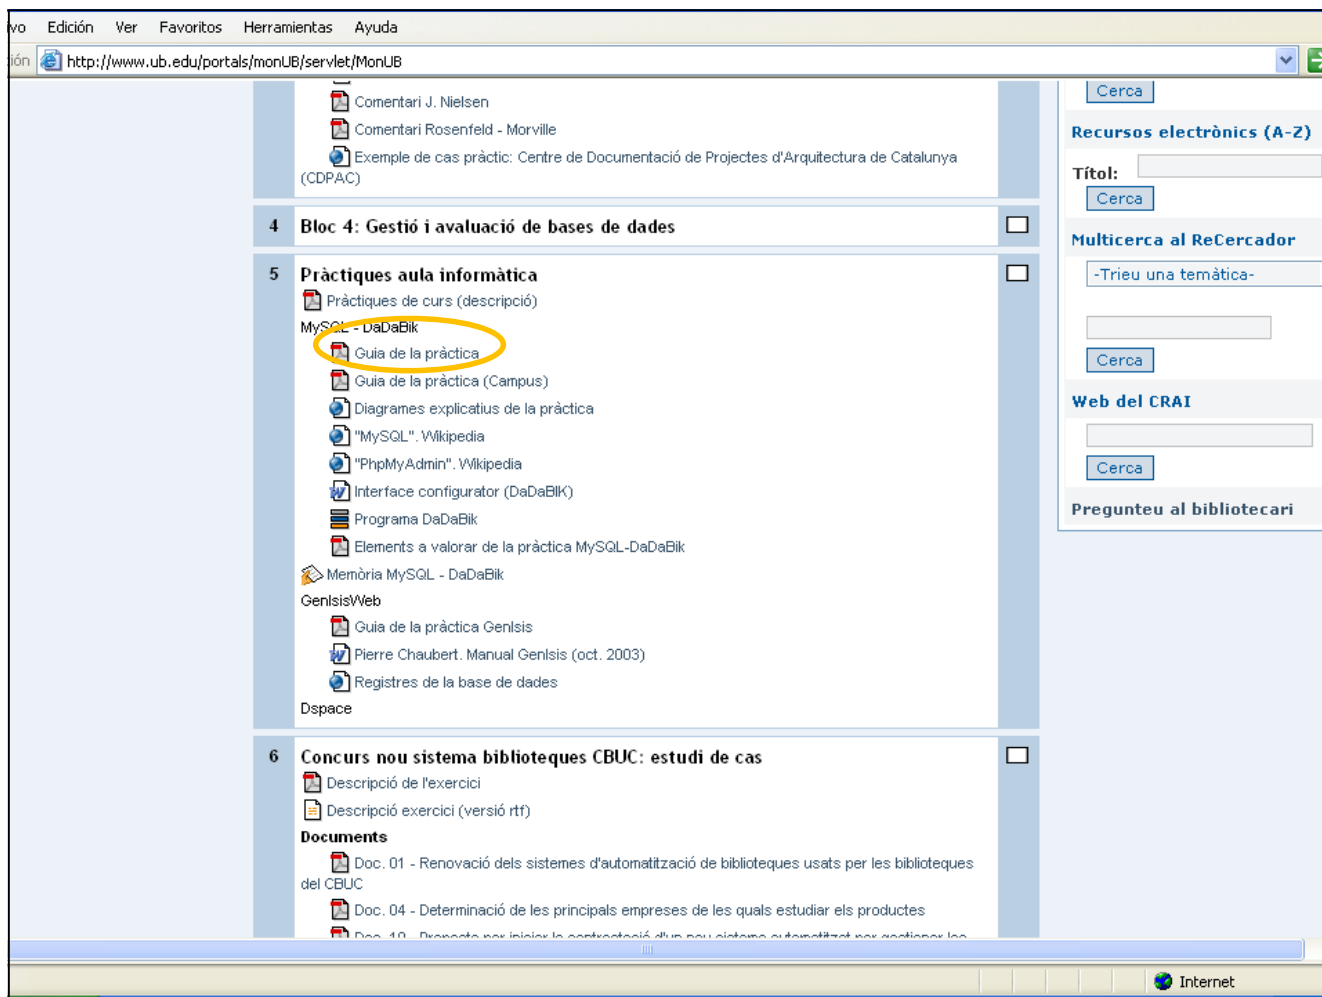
vo Edición Ver Favoritos Herramientas Ayuda

ión http://www.ub.edu/portals/monUB/servlet/MonUB

Comentari J. Nielsen
Comentari Rosenfeld - Morville
Exemple de cas pràctic: Centre de Documentació de Projectes d'Arquitectura de Catalunya (CDPAC)

4 Bloc 4: Gestió i avaluació de bases de dades

5 Pràctiques aula informàtica
Pràctiques de curs (descripció)
MySQL - DaDaBik
Guia de la pràctica
Guia de la pràctica (Campus)
Diagrames explicatius de la pràctica
"MySQL". Wikipedia
"PhpMyAdmin". Wikipedia
Interface configurator (DaDaBIK)
Programa DaDaBik
Elements a valorar de la pràctica MySQL-DaDaBik
Memòria MySQL - DaDaBik
GenIsisWeb
Guia de la pràctica GenIsis
Pierre Chaubert. Manual GenIsis (oct. 2003)
Registres de la base de dades
Dspace

6 Concurs nou sistema biblioteques CBUC: estudi de cas
Descripció de l'exercici
Descripció exercici (versió rtf)
Documents
Doc. 01 - Renovació dels sistemes d'automatització de biblioteques usats per les biblioteques del CBUC
Doc. 04 - Determinació de les principals empreses de les quals estudiar els productes
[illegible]

Cerca
Recursos electrònics (A-Z)
Títol:
Cerca
Multicerca al ReCercador
-Trieu una temàtica-
Cerca
Web del CRAI
Cerca
Pregunteu al bibliotecari

Internet